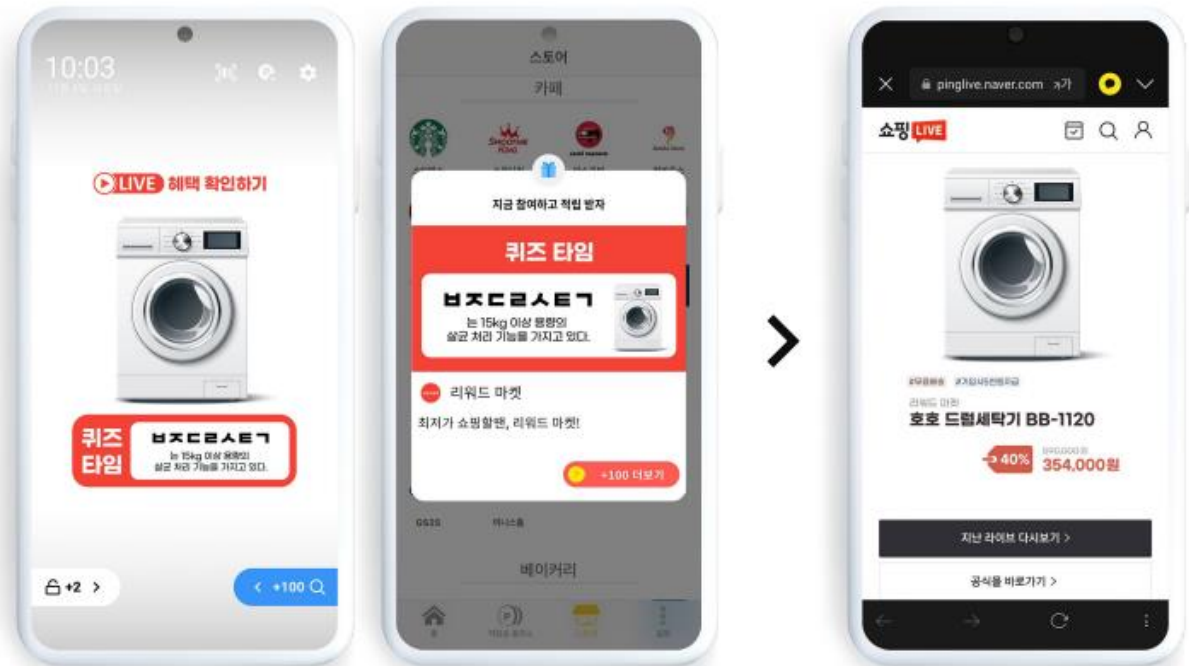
10:03

LIVE 혜택 확인하기

퀴즈 타임

ㅂㅈㄷㄹㅅㅌㄱ

는 15kg 이상 용량의 살균 처리 기능을 가지고 있다.

+2 >

< +100

스토어

카페

지금 참여하고 적립 받자

퀴즈 타임

ㅂㅈㄷㄹㅅㅌㄱ

는 15kg 이상 용량의 살균 처리 기능을 가지고 있다.

리워드 마켓

최저가 쇼핑할땐, 리워드 마켓!

+100 더보기

GS25

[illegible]

베이커리

pinglive.naver.com 가

쇼핑 LIVE

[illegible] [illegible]

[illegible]

호호 드럼세탁기 BB-1120

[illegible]

40%

354,000원

지난 라이브 다시보기 >

공식몰 바로가기 >